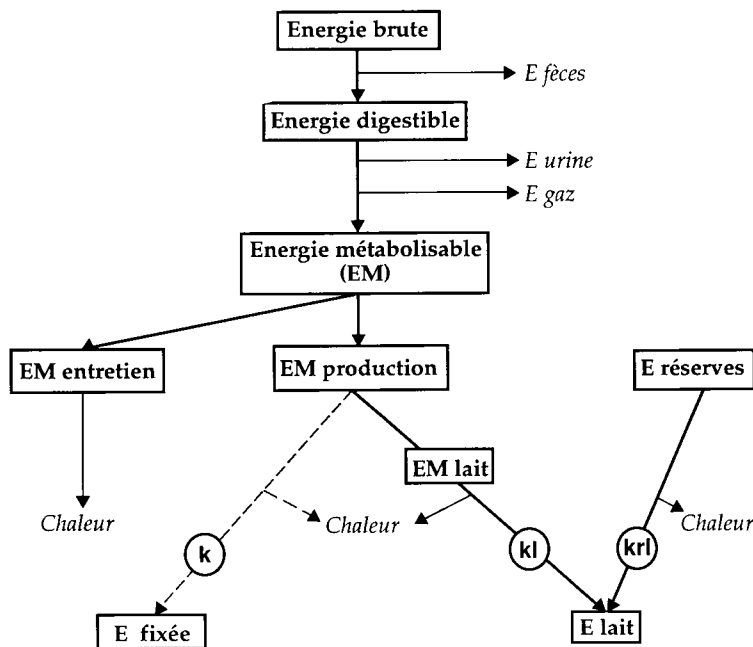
Energie brute

E fèces

Energie digestible

E urine

E gaz

Energie métabolisable (EM)

EM entretien

EM production

E réserves

EM lait

Chaleur

Chaleur

Chaleur

Chaleur

k

kl

krl

E fixée

E lait